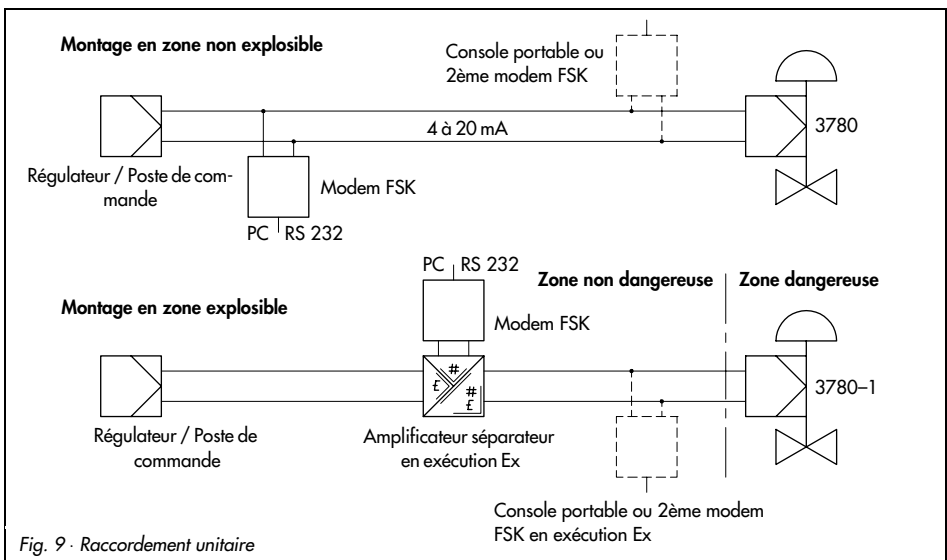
Montage en zone non explosible

Console portable ou 2ème modem FSK

4 à 20 mA

3780

Régulateur / Poste de commande

Modem FSK

PC RS 232

PC RS 232

Zone non dangereuse

Zone dangereuse

Montage en zone explosible

Modem FSK

£ # # £

3780–1

Régulateur / Poste de commande

Amplificateur séparateur en exécution Ex

Console portable ou 2ème modem FSK en exécution Ex

Fig. 9 · Raccordement unitaire